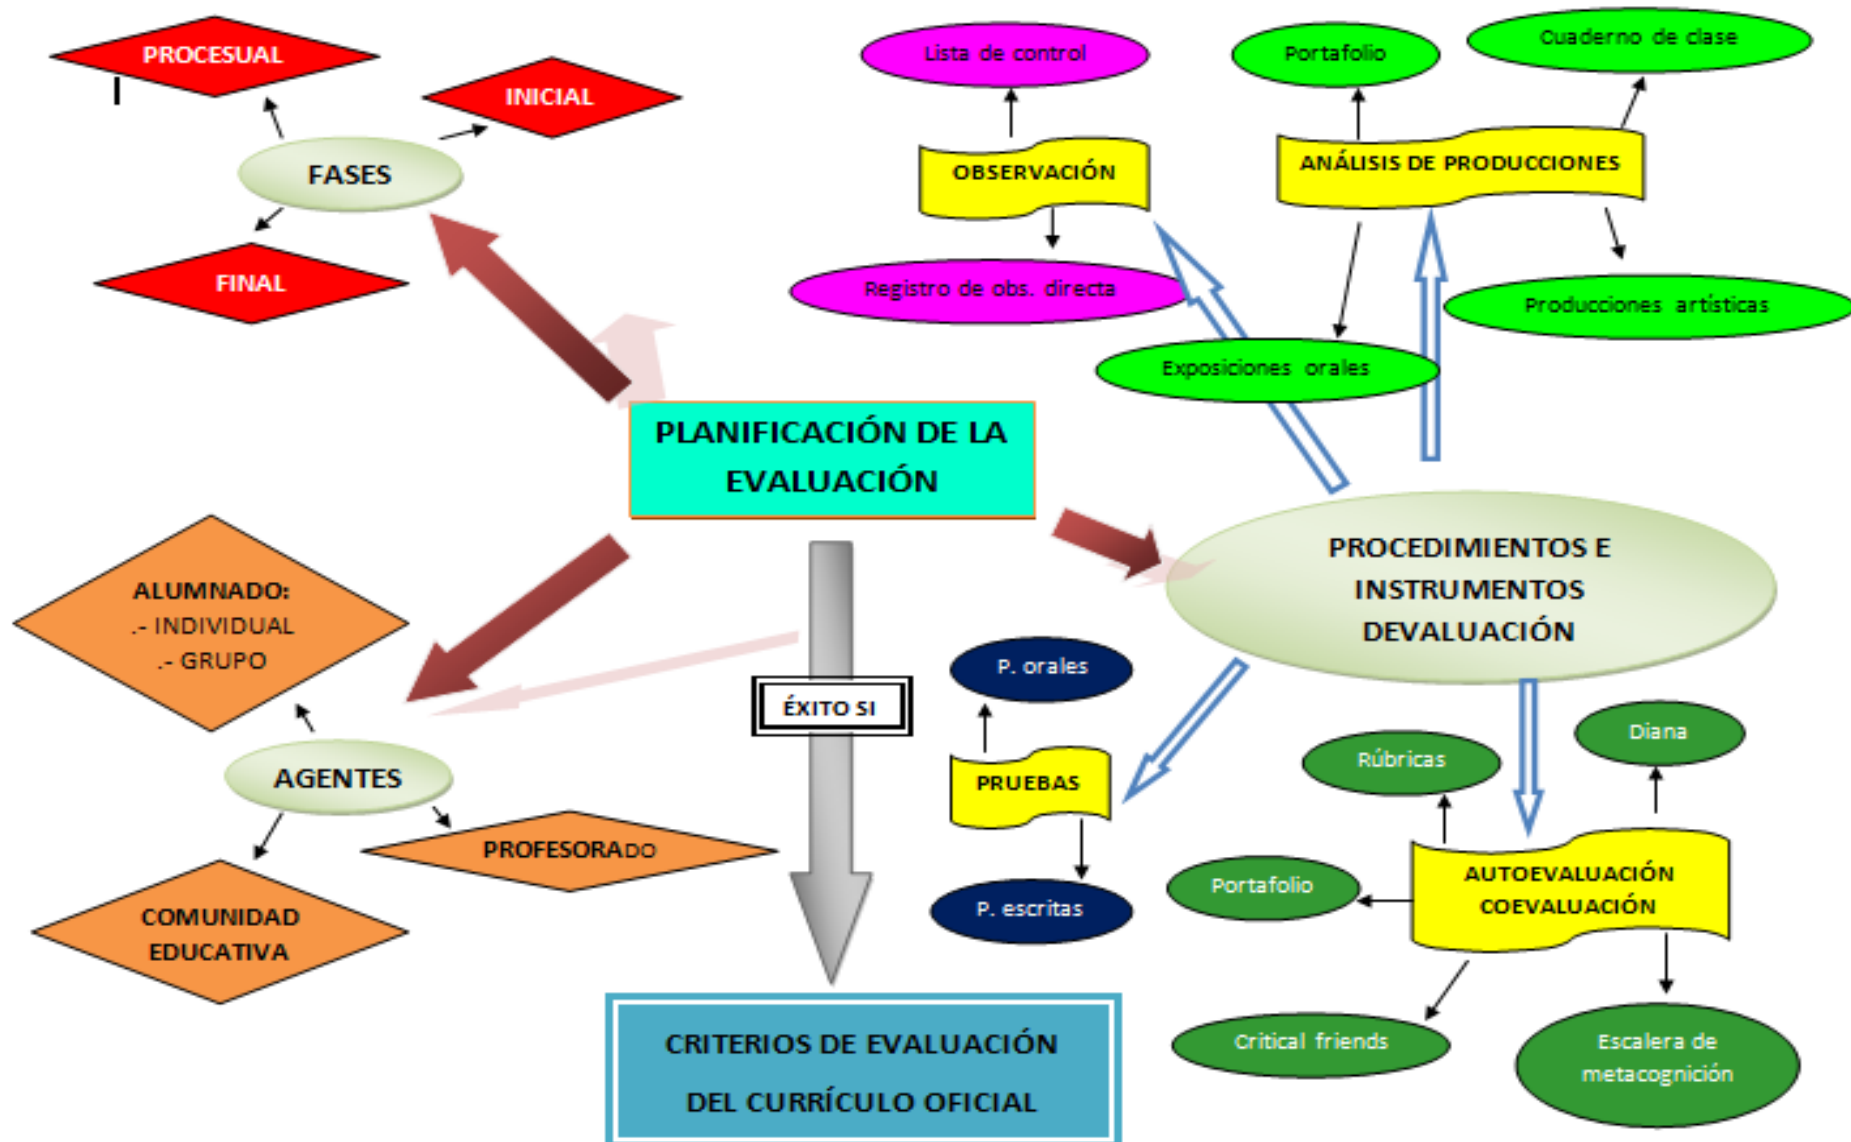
PROCESUAL

INICIAL

FASES

FINAL

Lista de control

OBSERVACIÓN

Registro de obs. directa

Portafolio

Cuaderno de clase

ANÁLISIS DE PRODUCCIONES

Producciones artísticas

Exposiciones orales

PLANIFICACIÓN DE LA EVALUACIÓN

PROCEDIMIENTOS E INSTRUMENTOS DEVALUACIÓN

ALUMNADO:
.- INDIVIDUAL
.- GRUPO

AGENTES

PROFESORADO

COMUNIDAD EDUCATIVA

ÉXITO SI

P. orales

PRUEBAS

P. escritas

Rúbricas

Diana

Portafolio

AUTOEVALUACIÓN
COEVALUACIÓN

Critical friends

Escalera de metacognición

CRITERIOS DE EVALUACIÓN DEL CURRÍCULO OFICIAL